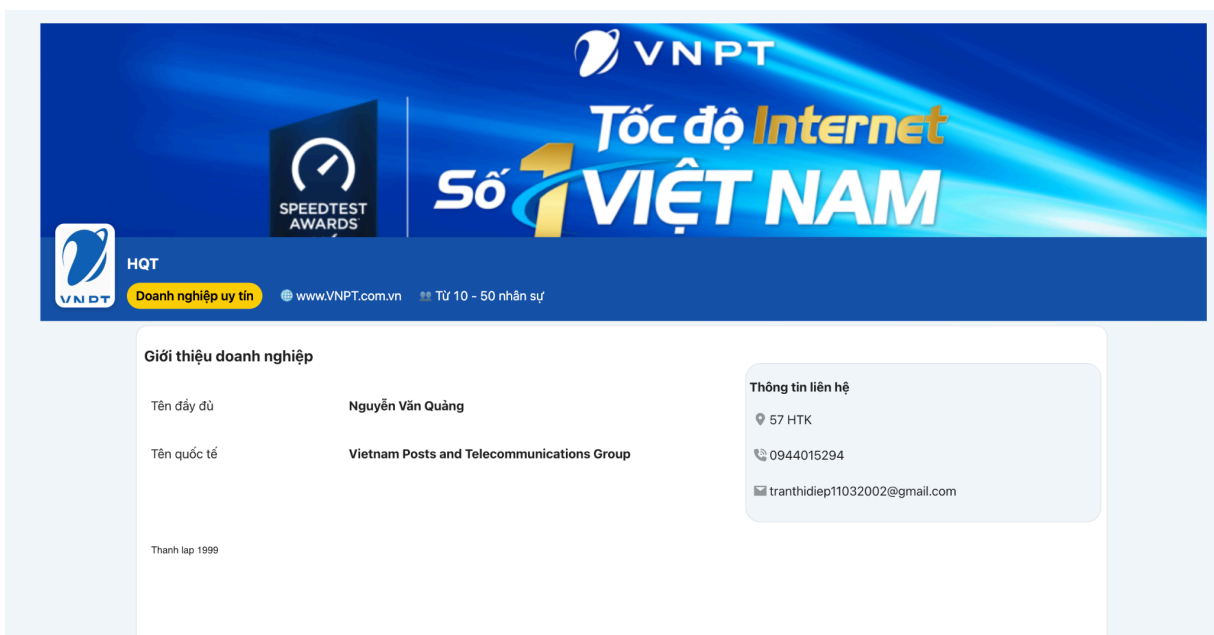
VNPT

Tốc độ Internet Số 1 VIỆT NAM

SPEEDTEST AWARDS

VNPT

HQT

Doanh nghiệp uy tín

www.VNPT.com.vn

Từ 10 - 50 nhân sự

Giới thiệu doanh nghiệp

| | |
|---|---|
| Tên đầy đủ | Nguyễn Văn Quàng |
| Tên quốc tế | Vietnam Posts and Telecommunications Group |

Thanh lap 1999

Thông tin liên hệ

57 HTK

0944015294

tranthidiep11032002@gmail.com